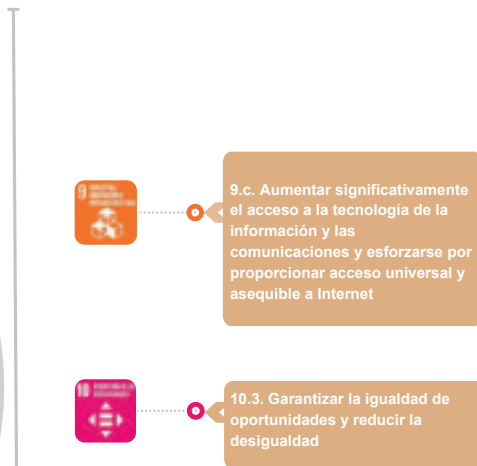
9

9.c. Aumentar significativamente el acceso a la tecnología de la información y las comunicaciones y esforzarse por proporcionar acceso universal y asequible a Internet

10

10.3. Garantizar la igualdad de oportunidades y reducir la desigualdad